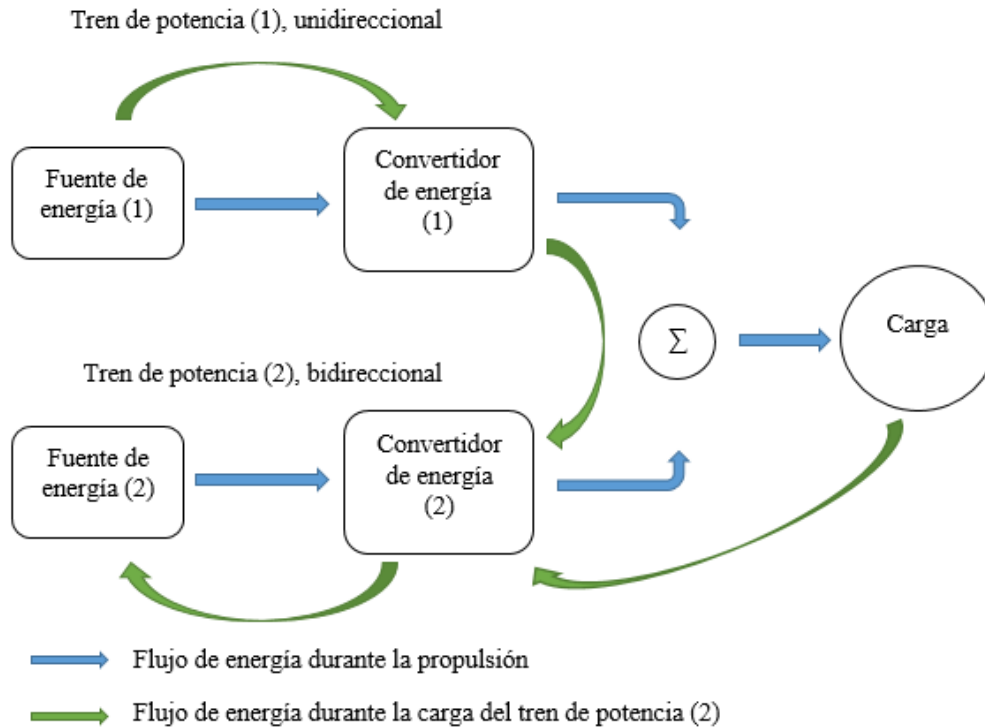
Tren de potencia (1), unidireccional

Fuente de energía (1)

Convertidor de energía (1)

$\Sigma$

Carga

Tren de potencia (2), bidireccional

Fuente de energía (2)

Convertidor de energía (2)

Flujo de energía durante la propulsión

Flujo de energía durante la carga del tren de potencia (2)